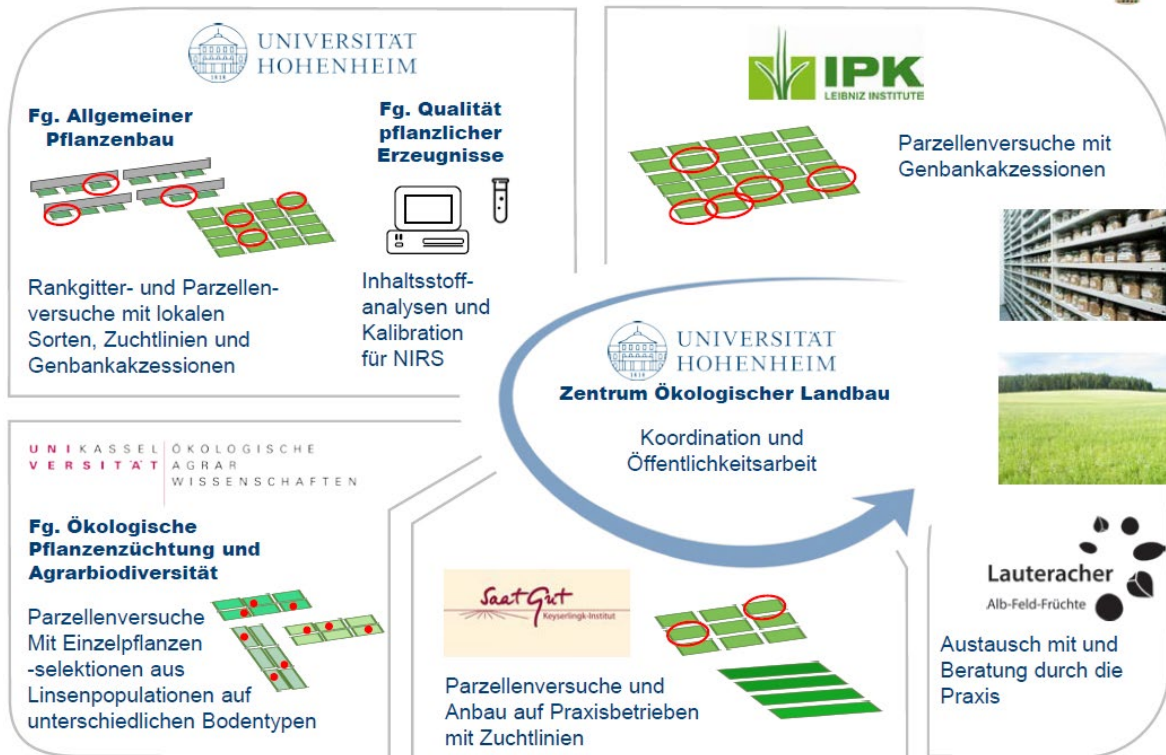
UNIVERSITÄT HOHENHEIM

Fg. Allgemeiner Pflanzenbau

Fg. Qualität pflanzlicher Erzeugnisse

Rankgitter- und Parzellenversuche mit lokalen Sorten, Zuchtlinien und Genbankakzessionen

Inhaltsstoffanalysen und Kalibration für NIRS

IPK LEIBNIZ INSTITUTE

Parzellenversuche mit Genbankakzessionen

UNIVERSITÄT HOHENHEIM

Zentrum Ökologischer Landbau

Koordination und Öffentlichkeitsarbeit

UNIKASSEL VERSITÄT ÖKOLOGISCHE AGRAR WISSENSCHAFTEN

Fg. Ökologische Pflanzenzüchtung und Agrarbiodiversität

Parzellenversuche Mit Einzelpflanzen -selektionen aus Linsenpopulationen auf unterschiedlichen Bodentypen

Saat Gut Keyserlingk-Institut

Parzellenversuche und Anbau auf Praxisbetrieben mit Zuchtlinien

Lauteracher Alb-Feld-Früchte

Austausch mit und Beratung durch die Praxis